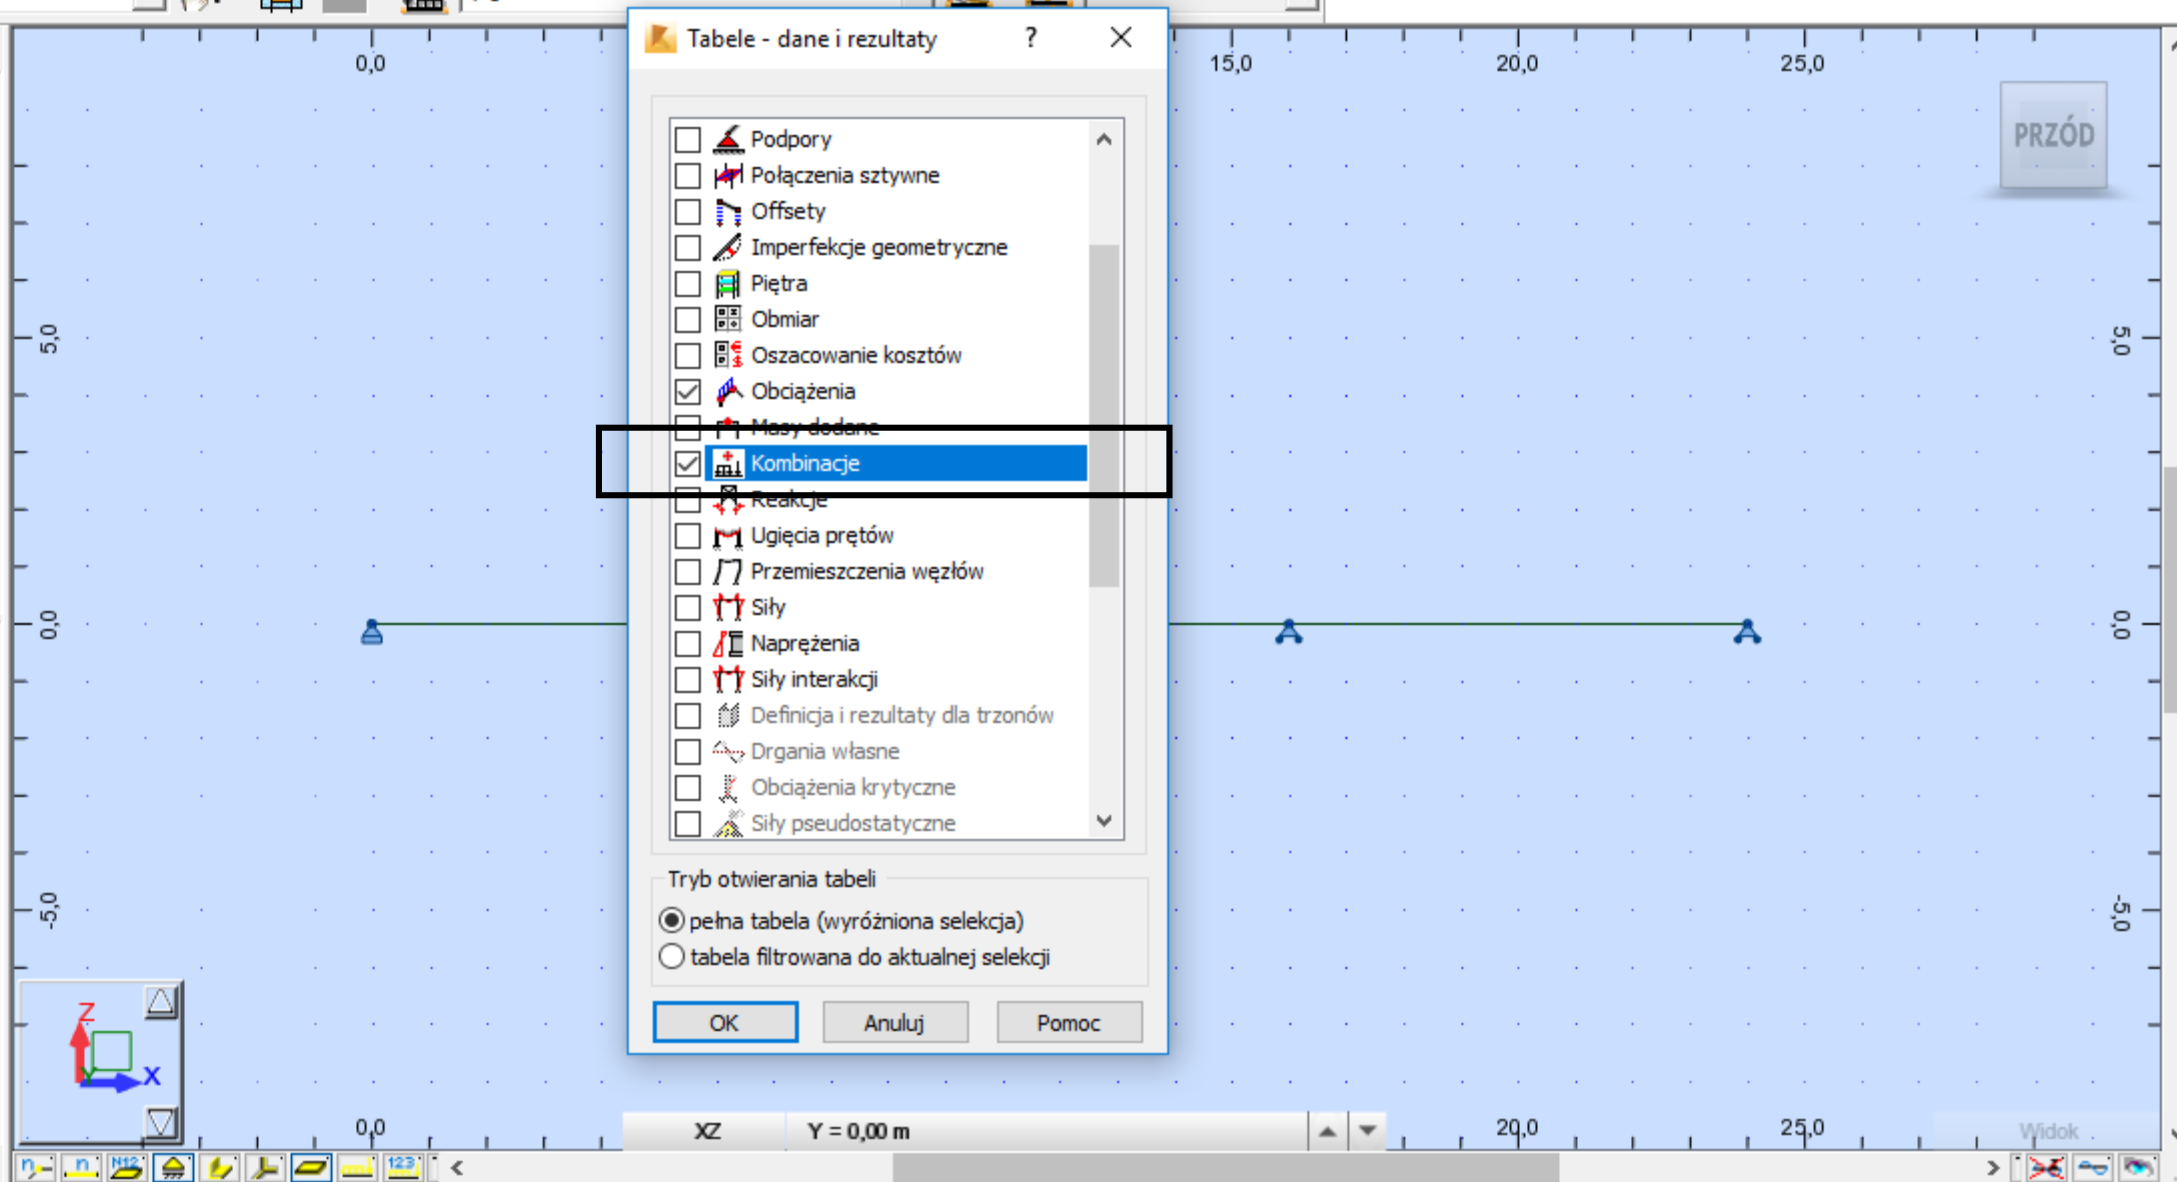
0,0
15,0
20,0
25,0
PRZÓD
5,0
0,0
-5,0
5,0
0,0
-5,0

Tabele - dane i rezultaty ? ×

Podpory
Połączenia sztywne
Offsety
Imperfekcje geometryczne
Piętra
Obmiar
Oszacowanie kosztów
Obciążenia
Masy dodane
Kombinacje
Reakcje
Ugięcia prętów
Przemieszczenia węzłów
Siły
Naprężenia
Siły interakcji
Definicja i rezultaty dla trzonów
Drgania własne
Obciążenia krytyczne
Siły pseudostatyczne

Tryb otwierania tabeli
pełna tabela (wyróżniona selekcja)
tabela filtrowana do aktualnej selekcji

OK
Anuluj
Pomoc

Z
X
0,0
XZ
Y = 0,00 m
20,0
25,0
Widok